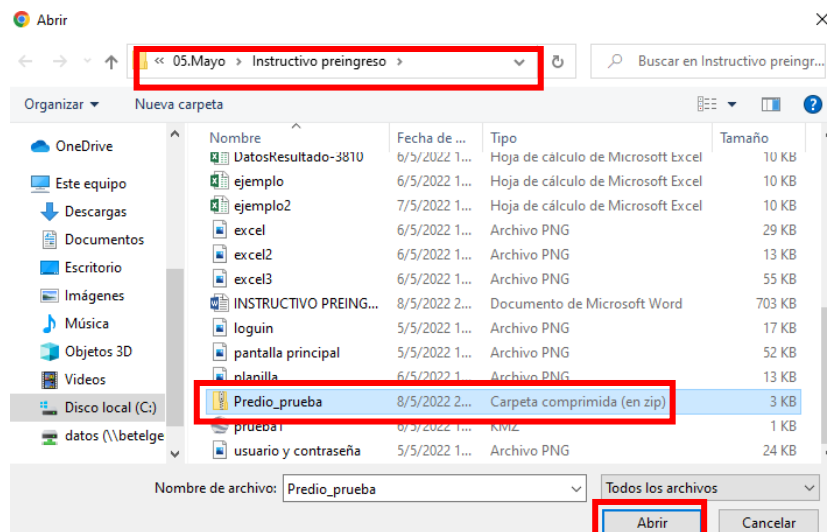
Abrir

« 05.Mayo > Instructivo preingreso >

Buscar en Instructivo preingr...

Organizar ▾ Nueva carpeta

OneDrive
Este equipo
Descargas
Documentos
Escritorio
Imágenes
Música
Objetos 3D
Videos
Disco local (C:)
datos (\\betelge

| Nombre | Fecha de ... | Tipo | Tamaño |
|---|---|---|---|
| DatosResultado-3810 | 6/5/2022 1... | Hoja de cálculo de Microsoft Excel | 10 KB |
| ejemplo | 6/5/2022 1... | Hoja de cálculo de Microsoft Excel | 10 KB |
| ejemplo2 | 7/5/2022 1... | Hoja de cálculo de Microsoft Excel | 10 KB |
| excel | 6/5/2022 1... | Archivo PNG | 29 KB |
| excel2 | 6/5/2022 1... | Archivo PNG | 13 KB |
| excel3 | 6/5/2022 1... | Archivo PNG | 55 KB |
| INSTRUCTIVO PREING... | 8/5/2022 2... | Documento de Microsoft Word | 703 KB |
| loguin | 5/5/2022 1... | Archivo PNG | 17 KB |
| pantalla principal | 5/5/2022 1... | Archivo PNG | 52 KB |
| planilla | 6/5/2022 1... | Archivo PNG | 13 KB |
| Predio_prueba | 8/5/2022 2... | Carpeta comprimida (en zip) | 3 KB |
| prueba1 | 6/5/2022 1... | KMZ | 1 KB |
| usuario y contraseña | 5/5/2022 1... | Archivo PNG | 24 KB |

Nombre de archivo: Predio_prueba
Todos los archivos
Abrir
Cancelar